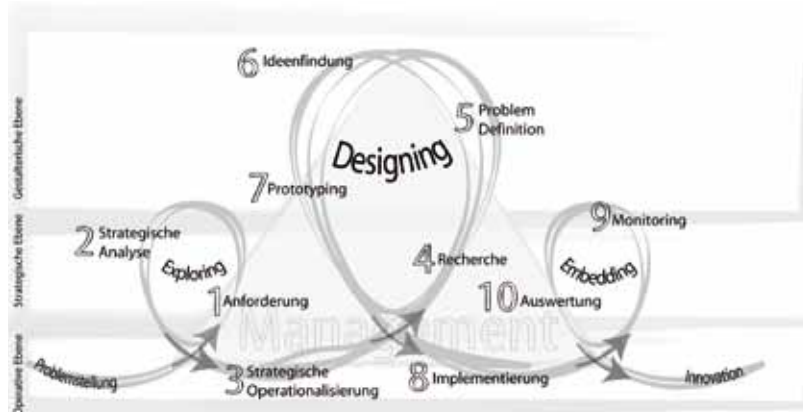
Gestalterische Ebene

Strategische Ebene

Operative Ebene

6 Ideenfindung

5 Problem Definition

Designing

7 Prototyping

2 Strategische Analyse

Exploring

1 Anforderung

4 Recherche

9 Monitoring

Embedding

10 Auswertung

Management

Problemstellung

3 Strategische Operationalisierung

8 Implementierung

Innovation